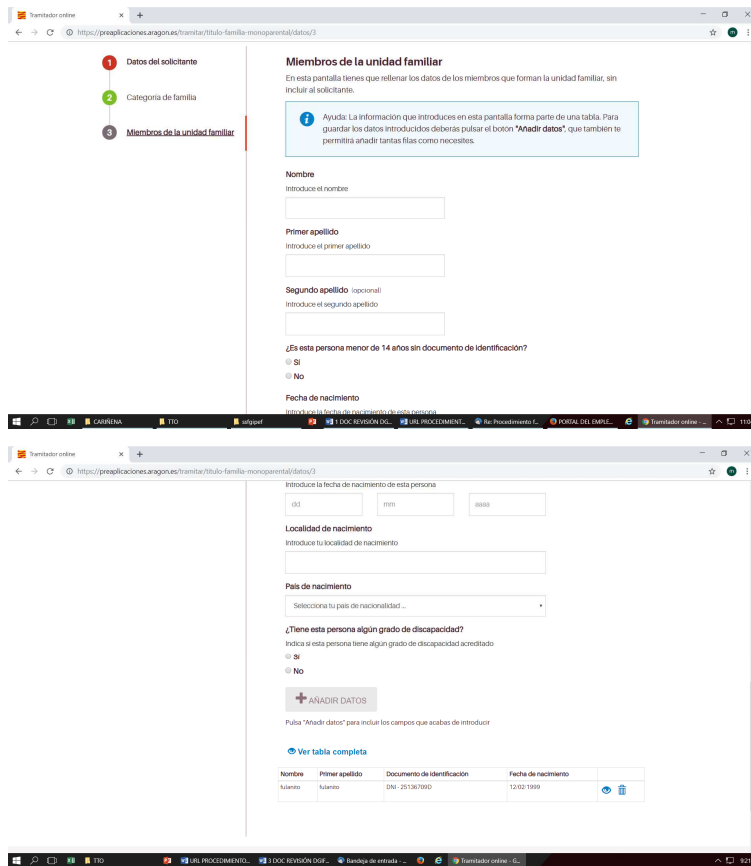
Tramitador online × +

← → C ⓘ https://preaplicaciones.aragon.es/tramitar/titulo-familia-monoparental/datos/3

1 Datos del solicitante

2 Categoría de familia

3 Miembros de la unidad familiar

Miembros de la unidad familiar

En esta pantalla tienes que rellenar los datos de los miembros que forman la unidad familiar, sin incluir al solicitante.

Ayuda: La información que introduces en esta pantalla forma parte de una tabla. Para guardar los datos introducidos deberás pulsar el botón "Añadir datos", que también te permitirá añadir tantas filas como necesites.

Nombre
Introduce el nombre

Primer apellido
Introduce el primer apellido

Segundo apellido (opcional)
Introduce el segundo apellido

¿Es esta persona menor de 14 años sin documento de identificación?
Sí
No

Fecha de nacimiento
Introduce la fecha de nacimiento de esta persona

CARIÑENA TTO sdgpef 1 DOC REVISIÓN DG... URL PROCEDIMENT... Re: Procedimiento f... PORTAL DEL EMPLE... Tramitador online - ... 11:0

Tramitador online × +

← → C ⓘ https://preaplicaciones.aragon.es/tramitar/titulo-familia-monoparental/datos/3

Introduce la fecha de nacimiento de esta persona
dd mm aaaa

Localidad de nacimiento
Introduce tu localidad de nacimiento

País de nacimiento
Selecciona tu país de nacionalidad ...

¿Tiene esta persona algún grado de discapacidad?
Indica si esta persona tiene algún grado de discapacidad acreditado
Sí
No

+ AÑADIR DATOS

Pulsa "Añadir datos" para incluir los campos que acabas de introducir

Ver tabla completa

| Nombre | Primer apellido | Documento de identificación | Fecha de nacimiento | |
|---|---|---|---|---|
| fulanito | fulanito | DNI - 25136709D | 12/02/1999 | |

TTO URL PROCEDIMIENTO... 3 DOC REVISIÓN DGIF... Bandeja de entrada - ... Tramitador online - G... 9:2